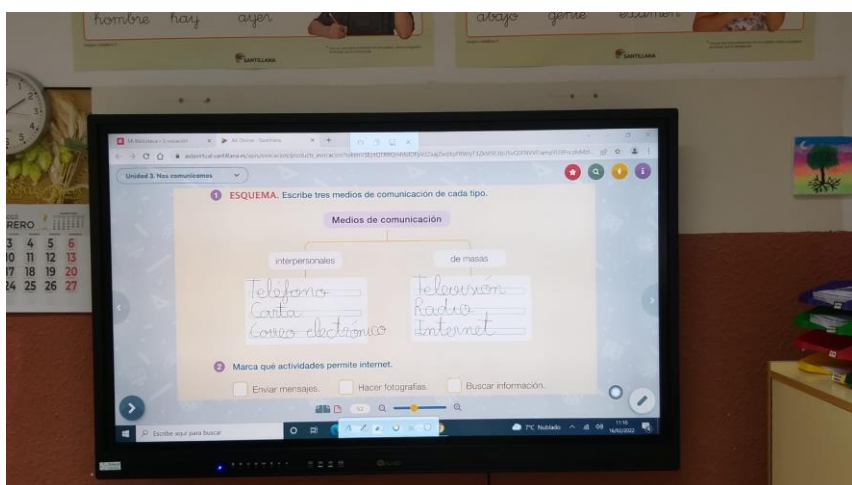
hombre hay ayer

abajo gente examen

SANTILLANA

SANTILLANA

RERO

3 4 5 6
10 11 12 13
17 18 19 20
24 25 26 27

Mi Biblioteca - Evaluación
Aula Online - Santillana

Unidad 3. Nos comunicamos

1 ESQUEMA. Escribe tres medios de comunicación de cada tipo.

Medios de comunicación

interpersonales

de masas

Teléfono
Carta
Correo electrónico

Televisión
Radio
Internet

2 Marca qué actividades permite internet.

Enviar mensajes.
Hacer fotografías.
Buscar información.

Escribe aquí para buscar

7°C Nublado

11:16
16/02/2022